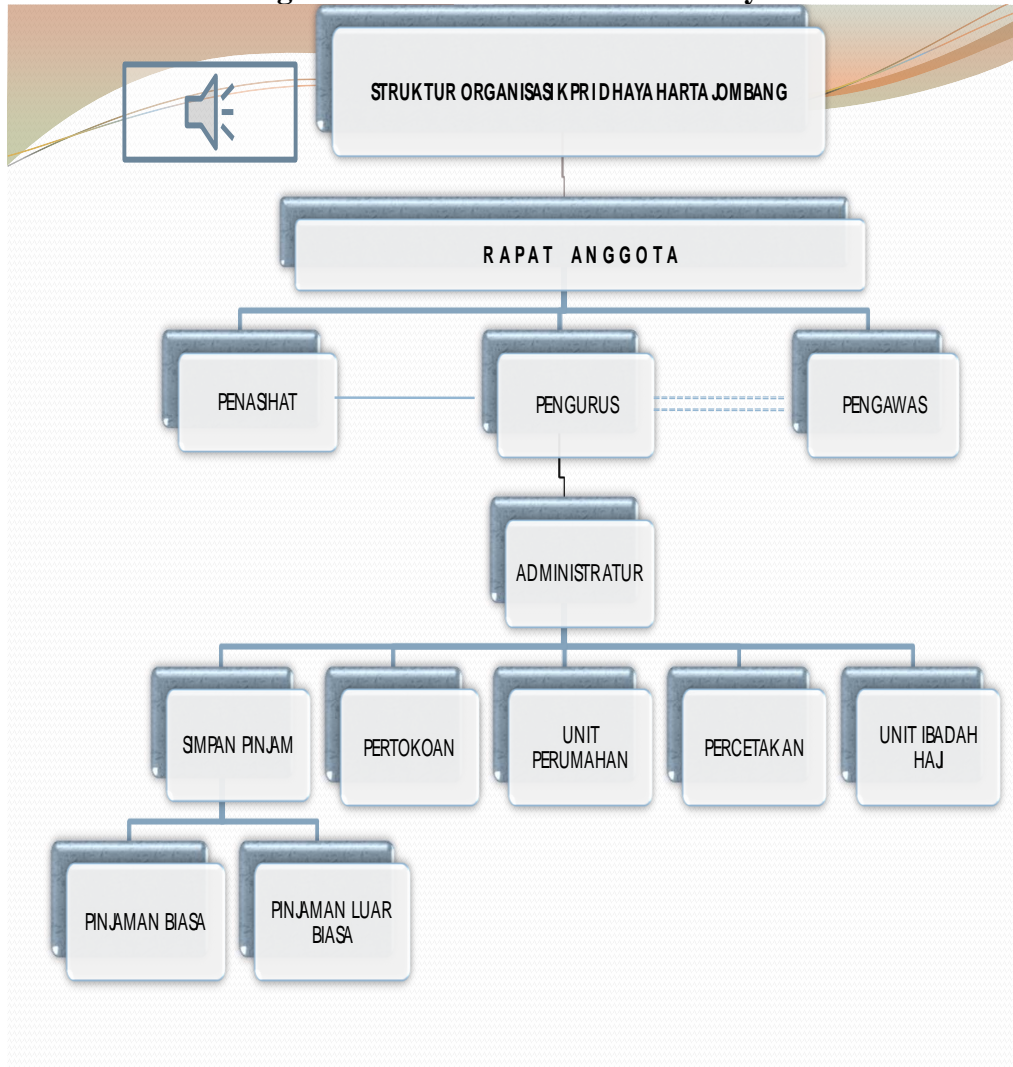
STRUKTUR ORGANISASI KPRI DHAYA HARTA JOMBANG

RAPAT ANGGOTA

PENASIHAT

PENGURUS

PENGAWAS

ADMINISTRATUR

SIMPAN PINJAM

PERTOKOAN

UNIT PERUMAHAN

PERCETAKAN

UNIT IBADAH HAJ

PINJAMAN BIASA

PINJAMAN LUAR BIASA